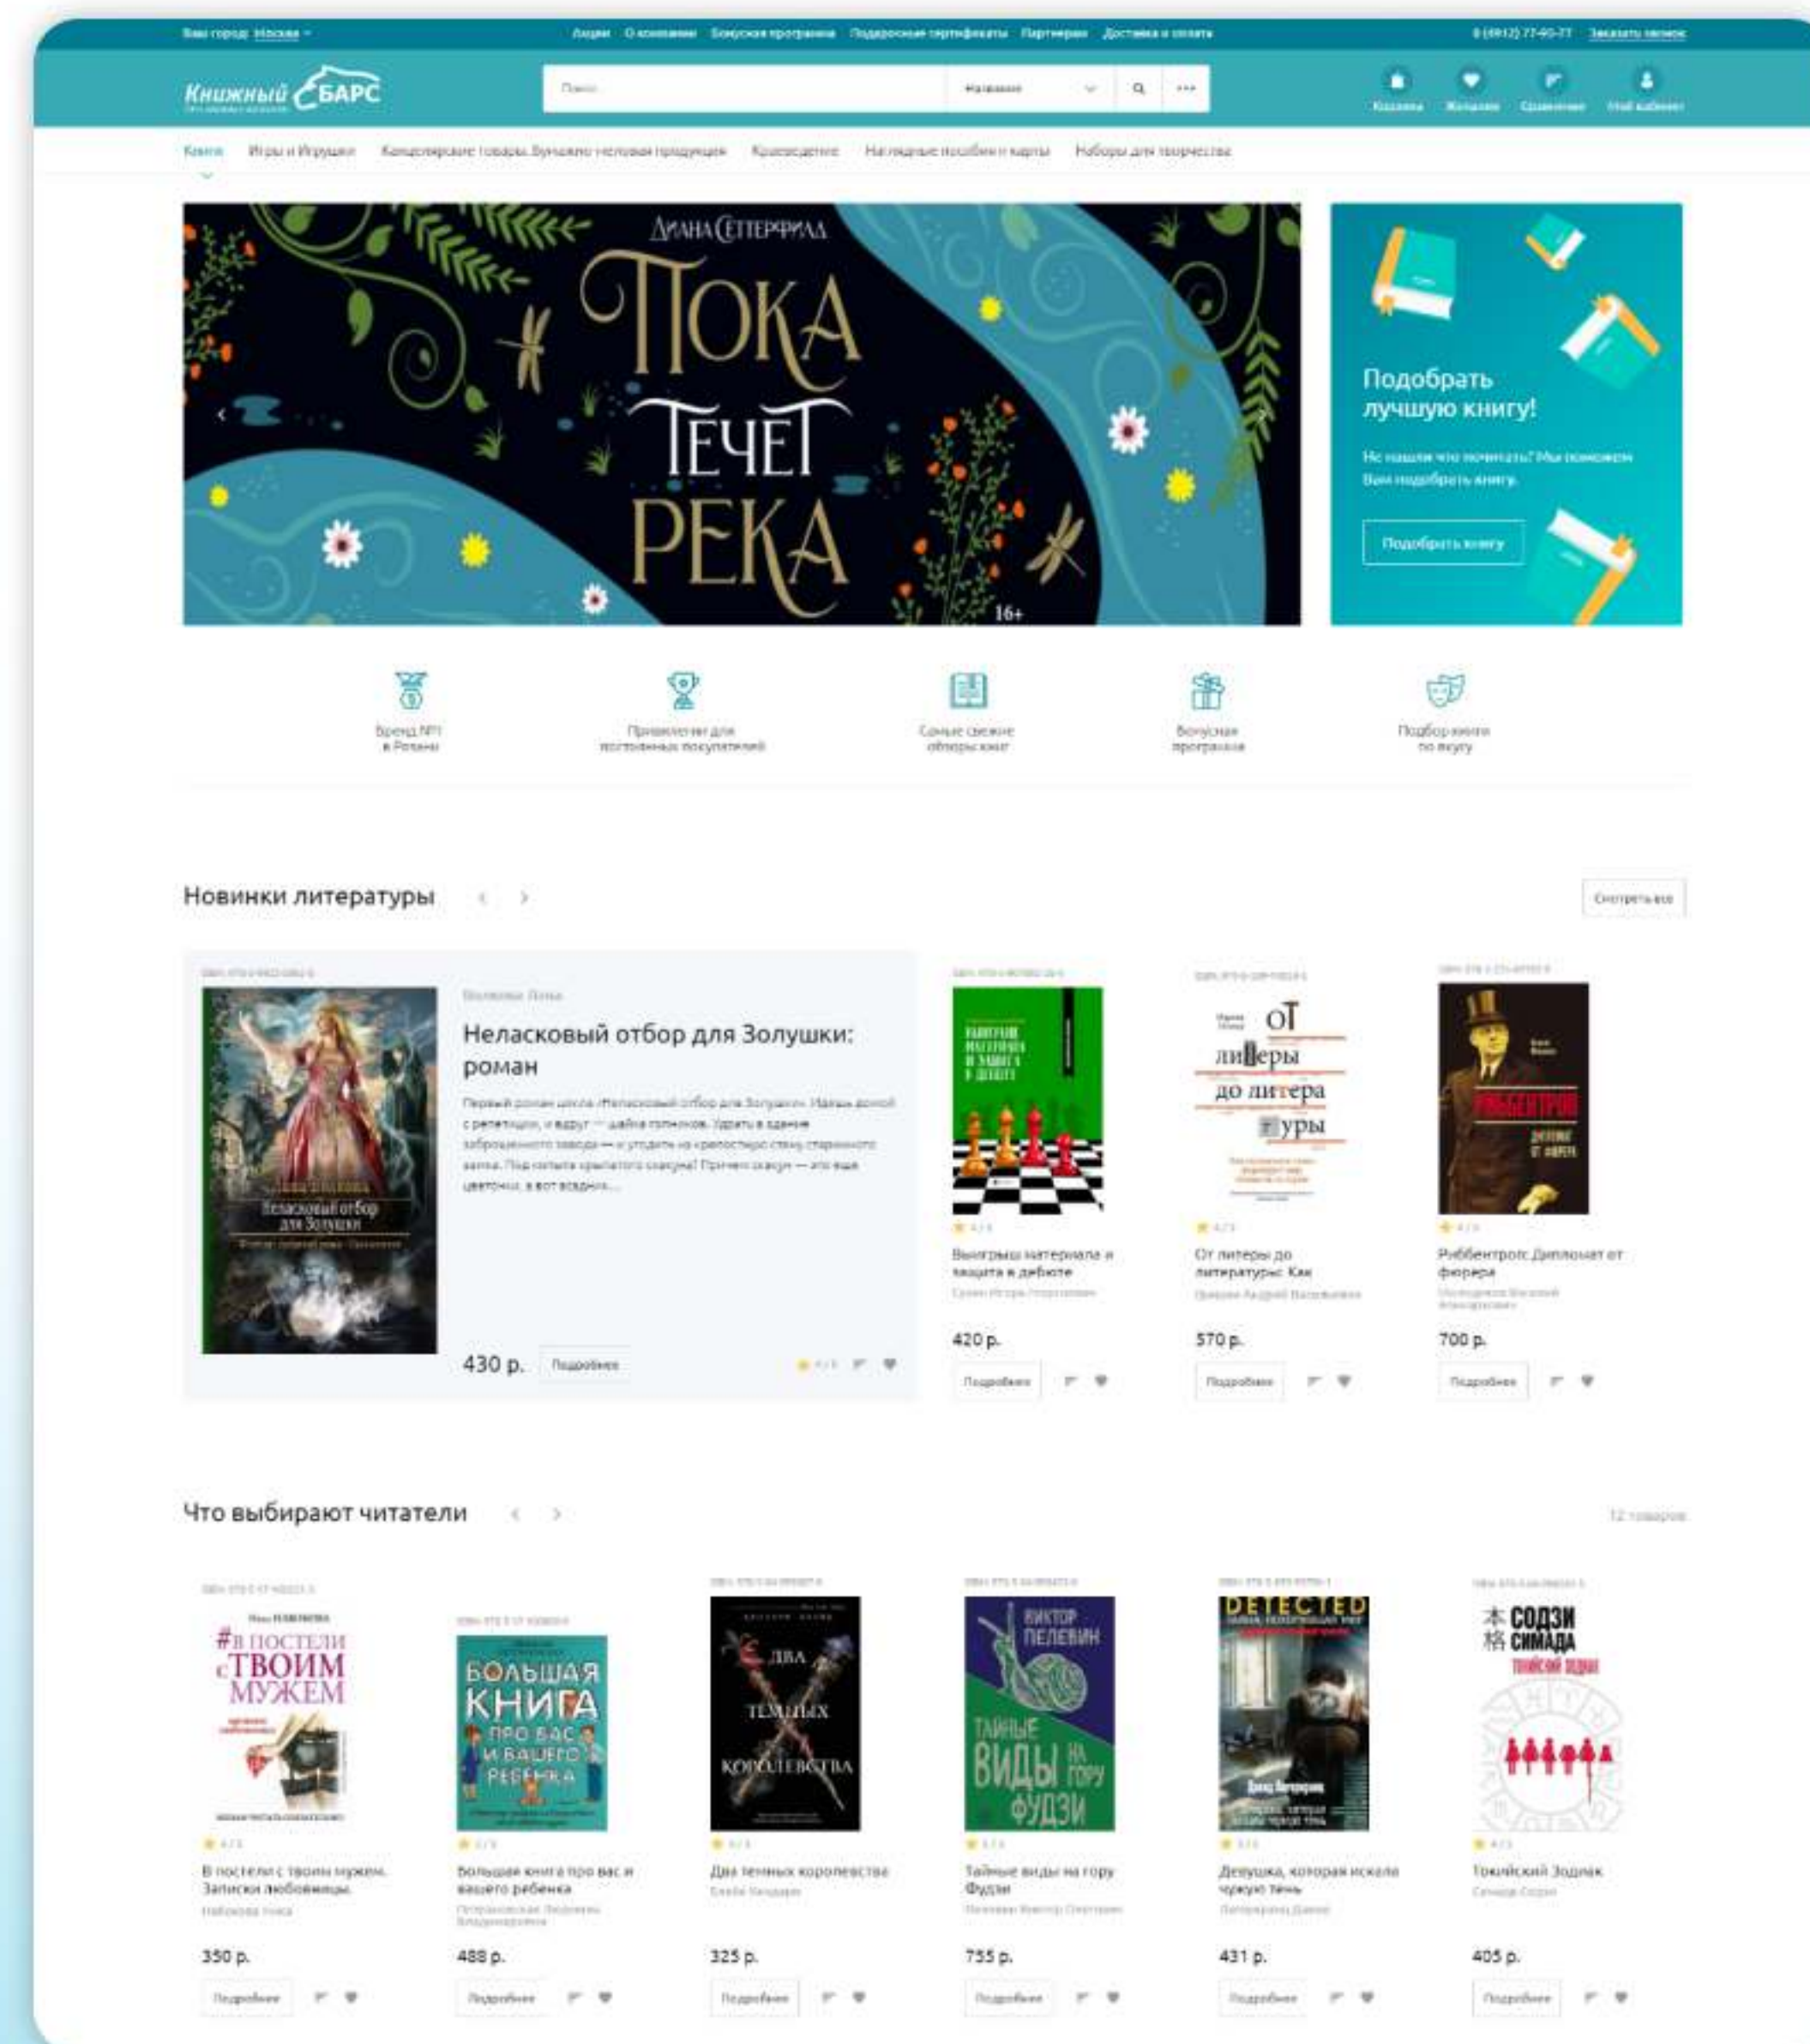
Ваш город: Москва

Акции О компании Бонусная программа Подарочные сертификаты Партнерам Доставка и оплата

8 (4912) 77-40-77 Заказать звонок

Книжный БАРС

Поиск

Название

Корзина Желания Сравнение Мой кабинет

Книги Игры и Игрушки Канцелярские товары. Бумажно-беловая продукция Краеведение Наглядные пособия и карты Наборы для творчества

ДИАНА СЕТТЕРФИЛД

ПОКА ТЕЧЕТ РЕКА

16+

Подобрать лучшую книгу!

Не нашли что почитать? Мы поможем Вам подобрать книгу.

Подобрать книгу

Бренд №1 в Рязани

Привилегии для постоянных покупателей

Самые свежие обзоры книг

Бонусная программа

Подбор книги по вкусу

Новинки литературы

Смотреть все

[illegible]

Волкова Лина

Неласковый отбор для Золушки: роман

Первый роман цикла «Неласковый отбор для Золушки». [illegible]

430 р.

Подробнее

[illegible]

Выигрыш материала и защита в дебюте

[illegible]

420 р.

Подробнее

От литеры до литературы. Как

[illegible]

570 р.

Подробнее

Риббентроп: Дипломат от фюрера

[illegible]

700 р.

Подробнее

Что выбирают читатели

12 товаров

В постели с твоим мужем. Записки любовницы.

Найкова Нина

350 р.

Подробнее

Большая книга про вас и вашего ребенка

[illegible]

488 р.

Подробнее

Два темных королевства

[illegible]

325 р.

Подробнее

Тайные виды на гору Фудзи

Пелевин Виктор Олегович

755 р.

Подробнее

Девушка, которая искала чужую тень

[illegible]

431 р.

Подробнее

Токийский Зодиак

Симада Содзи

405 р.

Подробнее